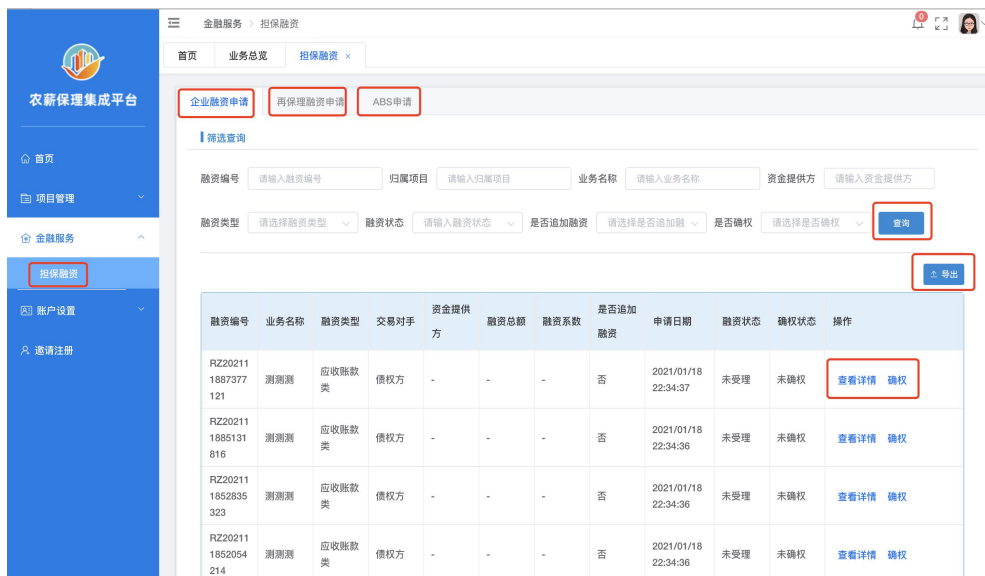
农薪保理集成平台

首页
项目管理
金融服务
担保融资
账户设置
邀请注册

金融服务 > 担保融资

0

首页 业务总览 担保融资 ×

企业融资申请 再保理融资申请 ABS申请

筛选查询

融资编号 请输入融资编号 归属项目 请输入归属项目 业务名称 请输入业务名称 资金提供方 请输入资金提供方

融资类型 请选择融资类型 融资状态 请输入融资状态 是否追加融资 请选择是否追加融 是否确权 请选择是否确权 查询

导出

| 融资编号 | 业务名称 | 融资类型 | 交易对手 | 资金提供方 | 融资总额 | 融资系数 | 是否追加融资 | 申请日期 | 融资状态 | 确权状态 | 操作 |
|---|---|---|---|---|---|---|---|---|---|---|---|
| RZ202111887377121 | 测测测 | 应收账款类 | 债权方 | - | - | - | 否 | 2021/01/18 22:34:37 | 未受理 | 未确权 | 查看详情 确权 |
| RZ202111885131816 | 测测测 | 应收账款类 | 债权方 | - | - | - | 否 | 2021/01/18 22:34:36 | 未受理 | 未确权 | 查看详情 确权 |
| RZ202111852835323 | 测测测 | 应收账款类 | 债权方 | - | - | - | 否 | 2021/01/18 22:34:36 | 未受理 | 未确权 | 查看详情 确权 |
| RZ202111852054214 | 测测测 | 应收账款类 | 债权方 | - | - | - | 否 | 2021/01/18 22:34:36 | 未受理 | 未确权 | 查看详情 确权 |